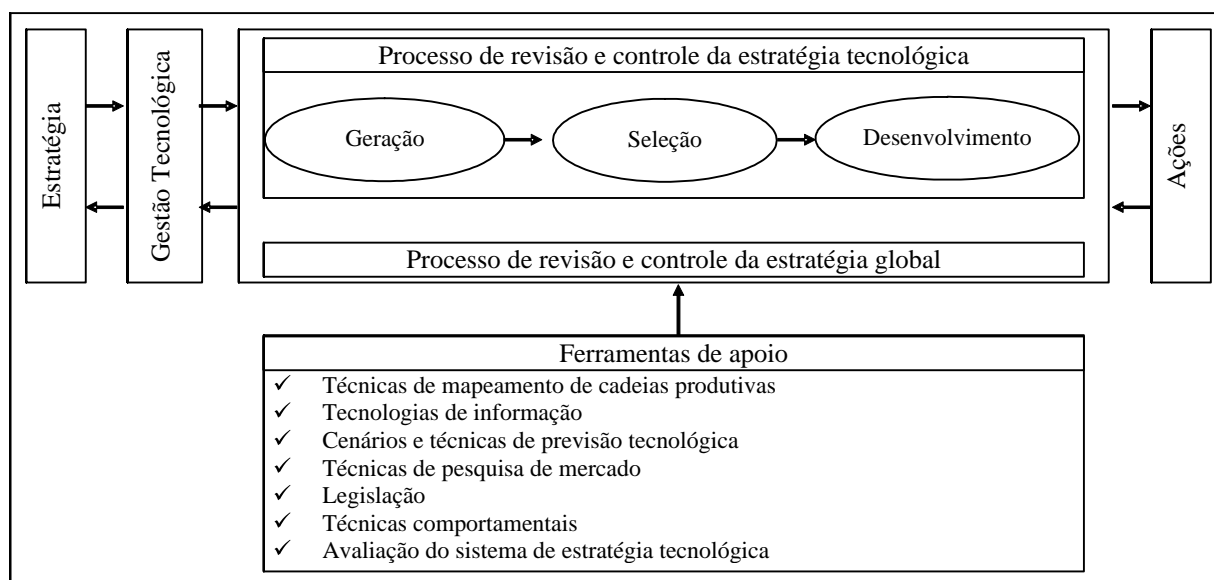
Estratégia

Gestão Tecnológica

Processo de revisão e controle da estratégia tecnológica

Geração

Seleção

Desenvolvimento

Processo de revisão e controle da estratégia global

Ações

Ferramentas de apoio

✓ Técnicas de mapeamento de cadeias produtivas
✓ Tecnologias de informação
✓ Cenários e técnicas de previsão tecnológica
✓ Técnicas de pesquisa de mercado
✓ Legislação
✓ Técnicas comportamentais
✓ Avaliação do sistema de estratégia tecnológica